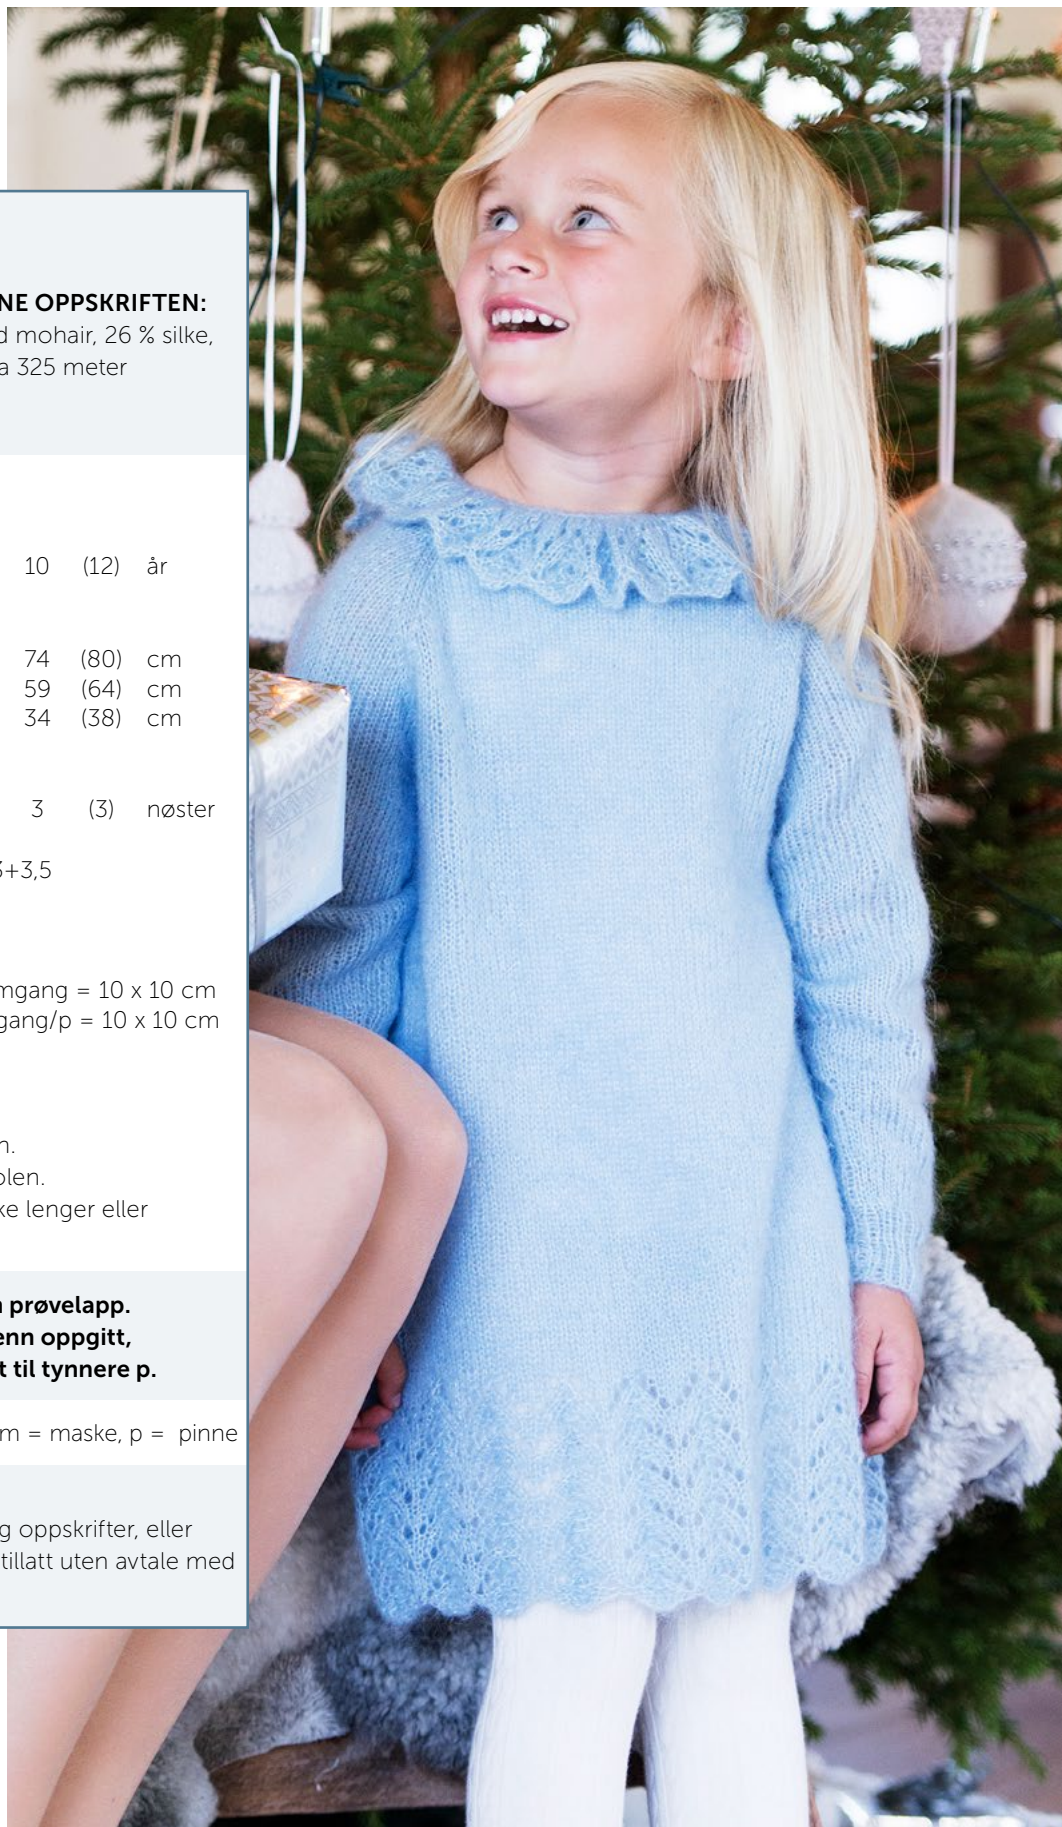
NE OPPSKRIFTEN:
d mohair, 26 % silke, a 325 meter

10 (12) år

74 (80) cm
59 (64) cm
34 (38) cm

3 (3) nøster

3+3,5

mgang = 10 x 10 cm
gang/p = 10 x 10 cm

n.
plen.
ke lenger eller

n prøvelapp.
enn oppgitt,
t til tynnere p.

m = maske, p = pinne

g oppskrifter, eller
tillatt uten avtale med